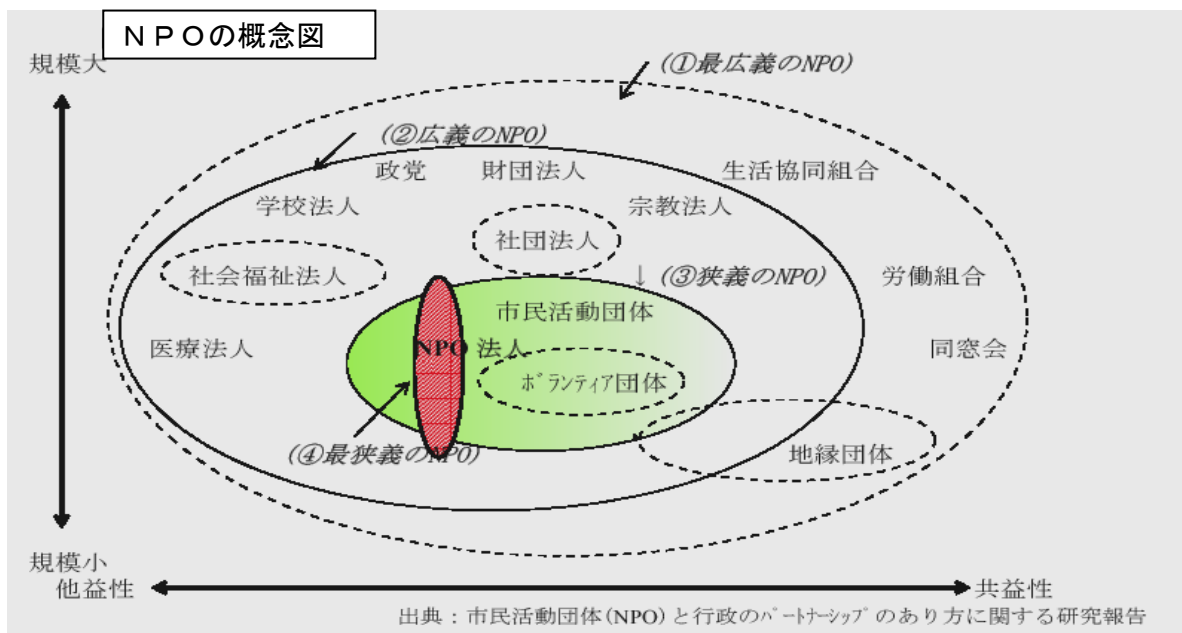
ＮＰＯの概念図

規模大

(①最広義のNPO)

(②広義のNPO)

政党　財団法人　生活協同組合

学校法人　宗教法人

社団法人

社会福祉法人

(③狭義のNPO)

労働組合

市民活動団体

医療法人

NPO 法人

同窓会

ﾎﾞﾗﾝﾃｨｱ団体

(④最狭義のNPO)

地縁団体

規模小

他益性

共益性

出典：市民活動団体(NPO)と行政のﾊﾟｰﾄﾅｰｼｯﾌﾟのあり方に関する研究報告